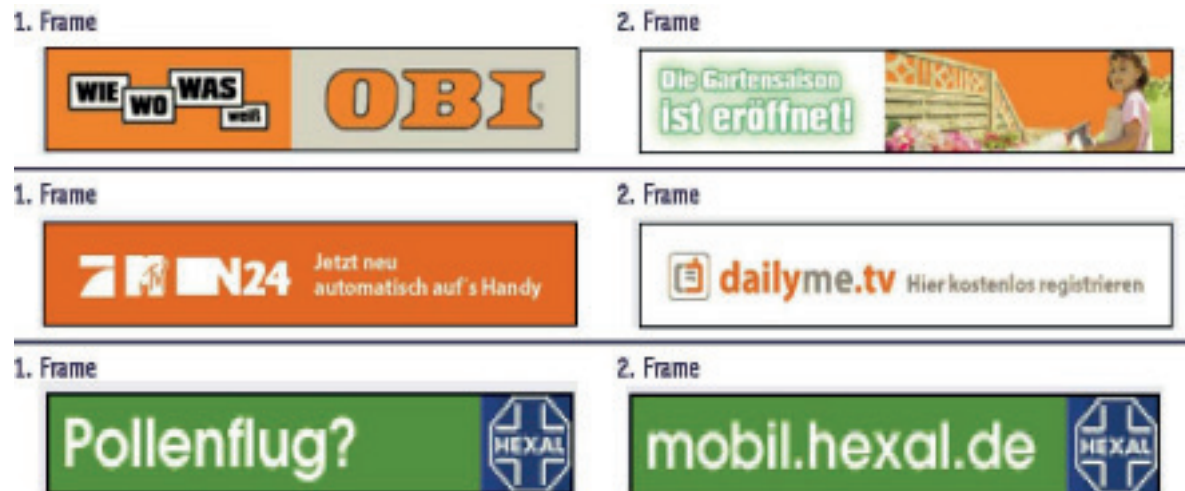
1. Frame

WIE WO WAS weiß

OBI

2. Frame

Die Gartensaison ist eröffnet!

1. Frame

N24 Jetzt neu automatisch auf's Handy

2. Frame

dailyme.tv Hier kostenlos registrieren

1. Frame

Pollenflug?

HEXAL

2. Frame

mobil.hexal.de

HEXAL